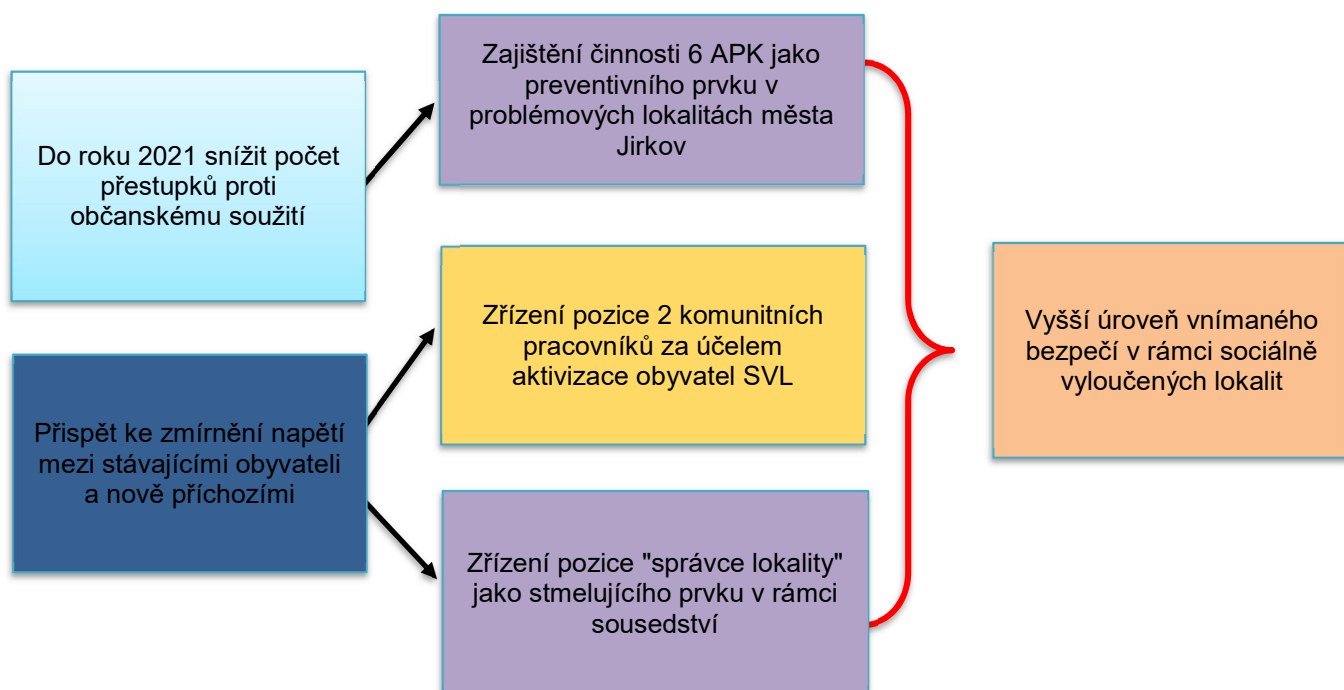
Do roku 2021 snížit počet přestupků proti občanskému soužití

Přispět ke zmírnění napětí mezi stávajícími obyvateli a nově příchozími

Zajištění činnosti 6 APK jako preventivního prvku v problémových lokalitách města Jirkov

Zřízení pozice 2 komunitních pracovníků za účelem aktivizace obyvatel SVL

Zřízení pozice "správce lokality" jako stmelujícího prvku v rámci sousedství

Vyšší úroveň vnímaného bezpečí v rámci sociálně vyloučených lokalit